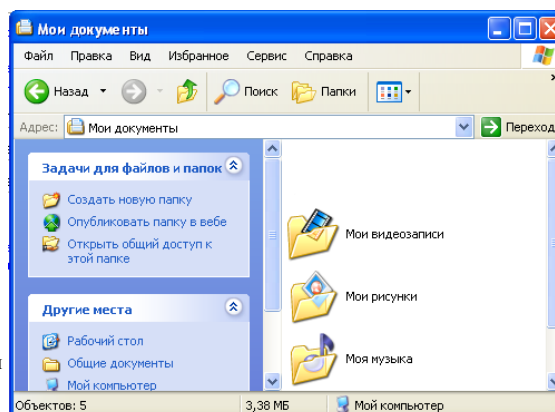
Мои документы

Файл Правка Вид Избранное Сервис Справка

Назад Поиск Папки

Адрес: Мои документы

Переход

Задачи для файлов и папок

Создать новую папку

Опубликовать папку в вебе

Открыть общий доступ к этой папке

Другие места

Рабочий стол

Общие документы

Мой компьютер

Мои видеозаписи

Мои рисунки

Моя музыка

Объектов: 5 3,38 МБ Мой компьютер